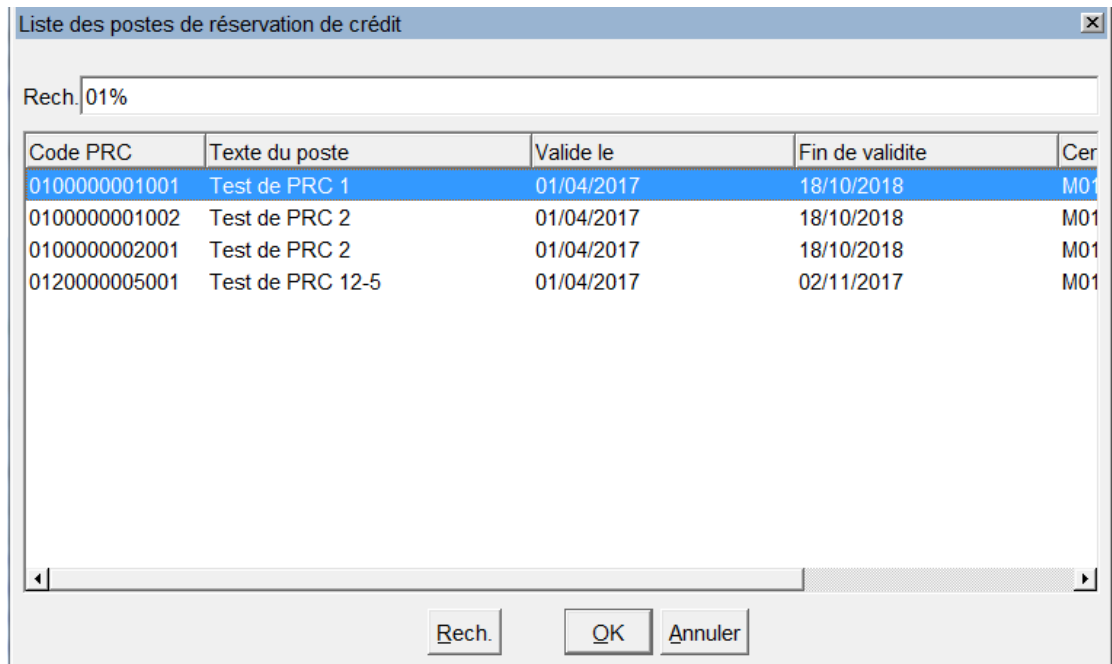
Liste des postes de réservation de crédit

Rech. 01%

| Code PRC | Texte du poste | Valide le | Fin de validite | Cer |
|---|---|---|---|---|
| 0100000001001 | Test de PRC 1 | 01/04/2017 | 18/10/2018 | M01 |
| 0100000001002 | Test de PRC 2 | 01/04/2017 | 18/10/2018 | M01 |
| 0100000002001 | Test de PRC 2 | 01/04/2017 | 18/10/2018 | M01 |
| 0120000005001 | Test de PRC 12-5 | 01/04/2017 | 02/11/2017 | M01 |

Rech. OK Annuler